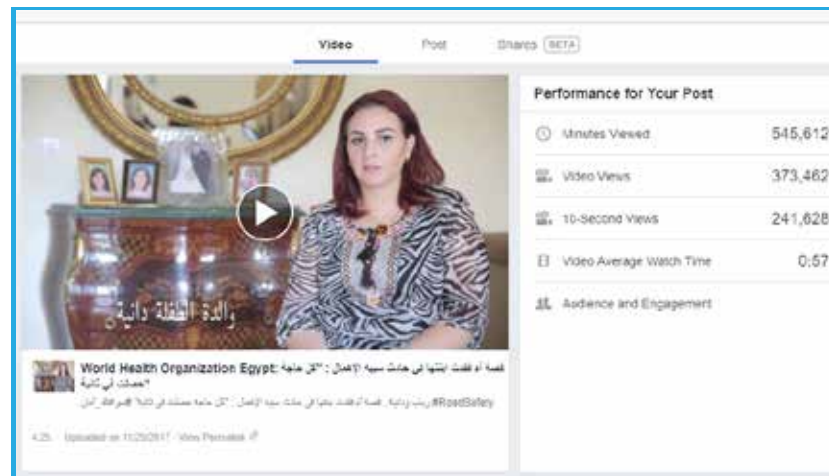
Video Post Shares BETA

والدة الطفلة دانية

World Health Organization Egypt: قصة أم فقدت ابنتها في حادث سببه الإهمال : "كل حاجة اتحصلت في ثانية"

#RoadSafety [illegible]

4:25 · Uploaded on 11/25/2017 · View Permalink

Performance for Your Post

Minutes Viewed 545,612

Video Views 373,462

10-Second Views 241,628

Video Average Watch Time 0:57

Audience and Engagement